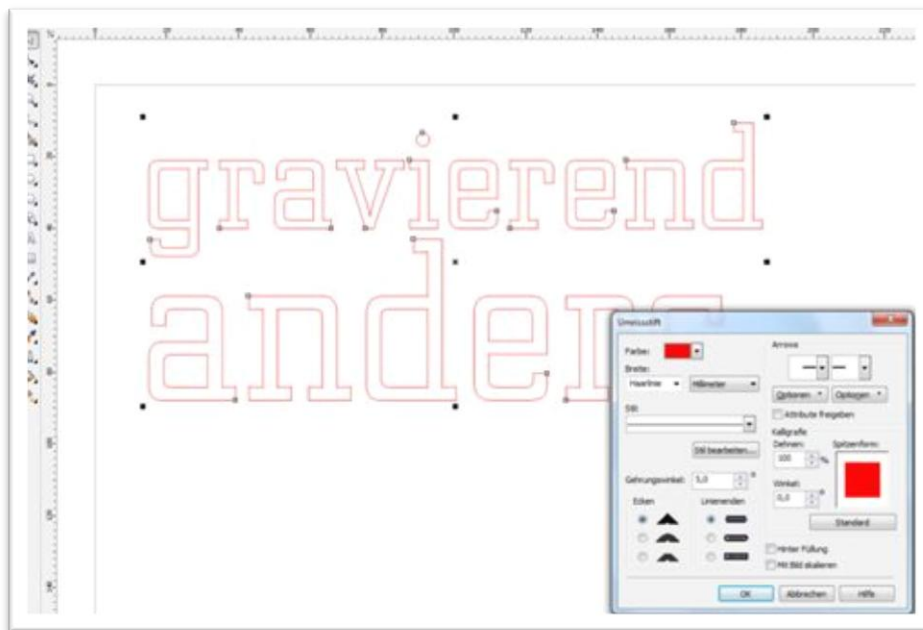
gravierend
anders

Umrissstift
Farbe:
Breite:
Haarlinie
Millimeter
Stil:
Stil bearbeiten...
Gehrungswinkel: 5,0
Ecken
Linienenden
Arrows
Optionen
Optionen
Attribute freigeben
Kalligrafie
Dehnen:
100
%
Spitzenform:
Winkel:
0,0
Standard
Hinter Füllung
Mit Bild skalieren
OK
Abbrechen
Hilfe